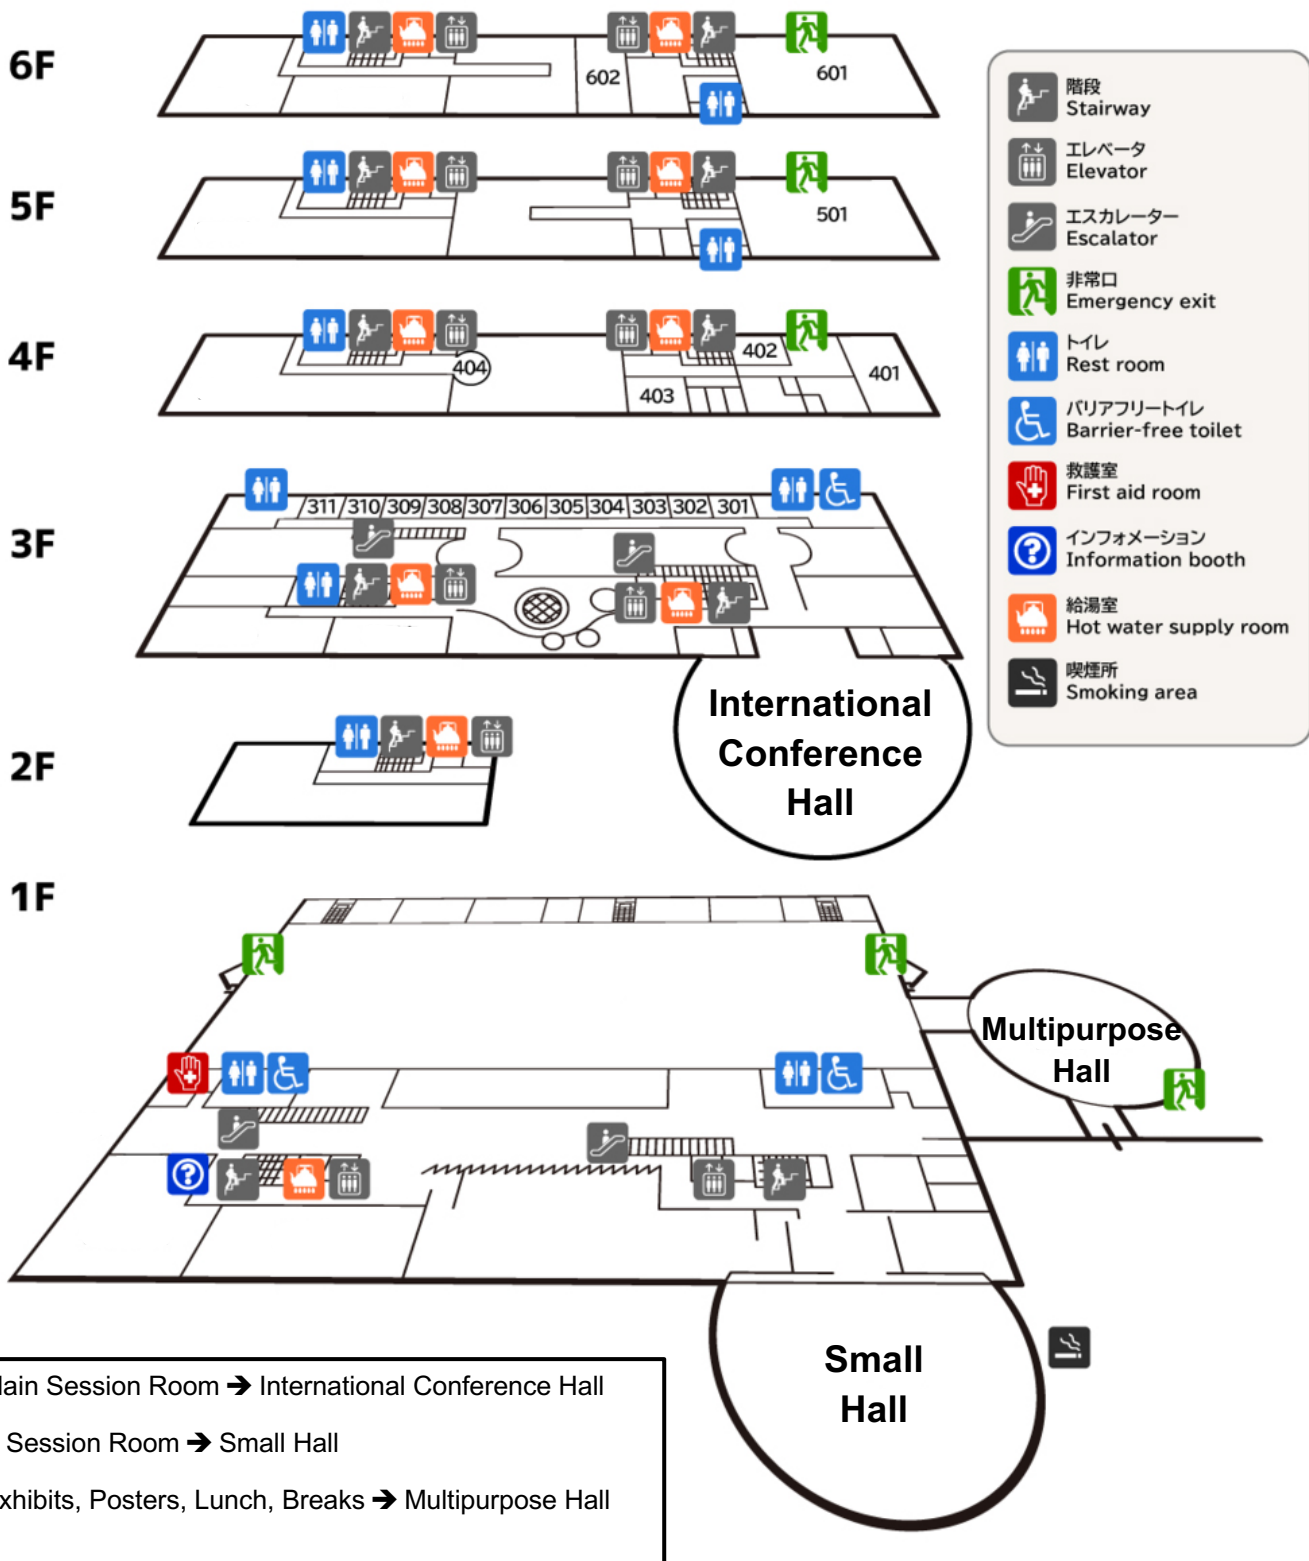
6F
602
601

5F
501

4F
404
402
401
403

3F
311 310 309 308 307 306 305 304 303 302 301

International Conference Hall

2F

1F

Multipurpose Hall

Small Hall

階段
Stairway

エレベータ
Elevator

エスカレーター
Escalator

非常口
Emergency exit

トイレ
Rest room

バリアフリートイレ
Barrier-free toilet

救護室
First aid room

インフォメーション
Information booth

給湯室
Hot water supply room

喫煙所
Smoking area

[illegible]lain Session Room ➔ International Conference Hall

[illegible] Session Room ➔ Small Hall

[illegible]xhibits, Posters, Lunch, Breaks ➔ Multipurpose Hall